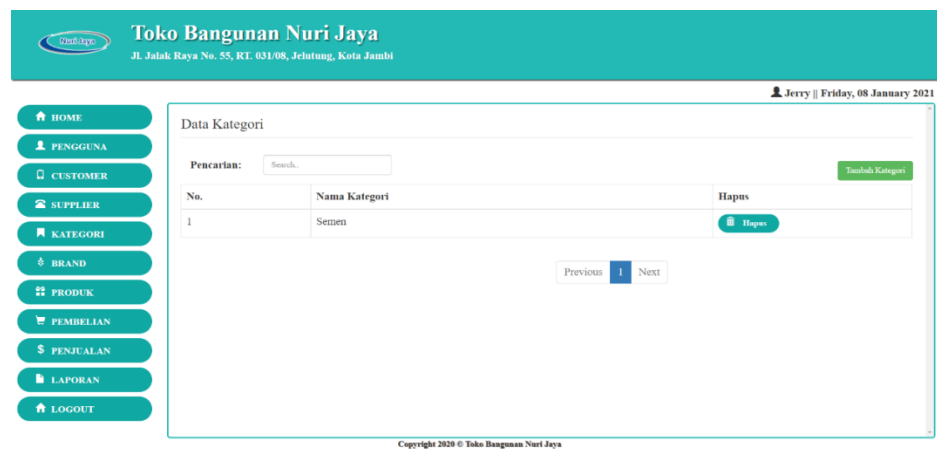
Nuri Jaya

Toko Bangunan Nuri Jaya

Jl. Jalak Raya No. 55, RT. 031/08, Jelutung, Kota Jambi

Jerry || Friday, 08 January 2021

HOME
PENGGUNA
CUSTOMER
SUPPLIER
KATEGORI
BRAND
PRODUK
PEMBELIAN
PENJUALAN
LAPORAN
LOGOUT

Data Kategori

Pencarian: Search..

Tambah Kategori

| No. | Nama Kategori | Hapus |
|---|---|---|
| 1 | Semen | Hapus |

Previous 1 Next

Copyright 2020 © Toko Bangunan Nuri Jaya